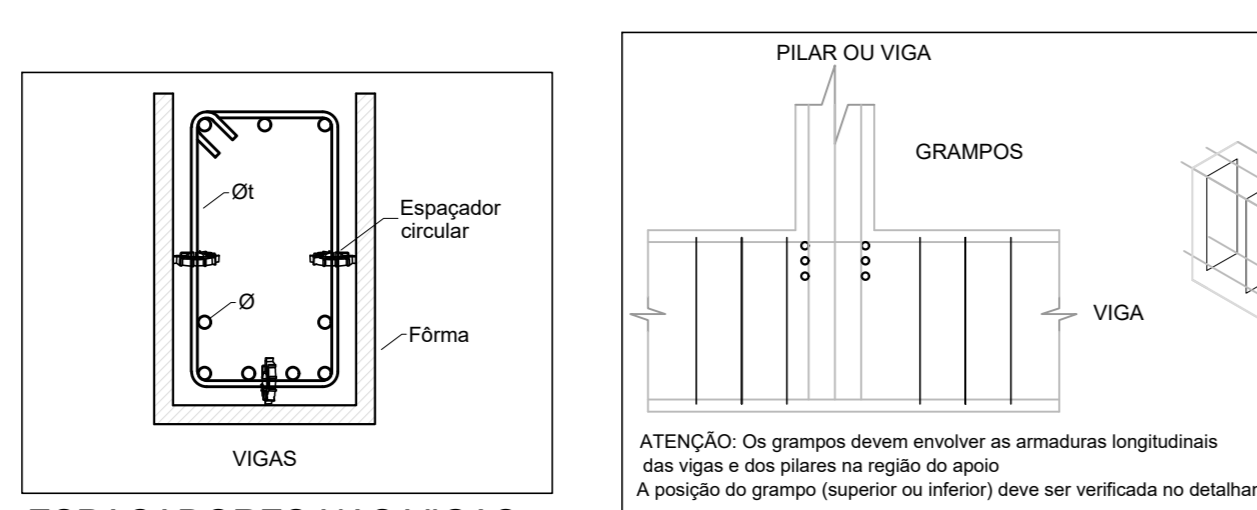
Øt

Espaçador circular

Ø

Fôrma

VIGAS

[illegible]

PILAR OU VIGA

GRAMPOS

VIGA

ATENÇÃO: Os grampos devem envolver as armaduras longitudinais das vigas e dos pilares na região do apoio

A posição do grampo (superior ou inferior) deve ser verificada no detalhar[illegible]